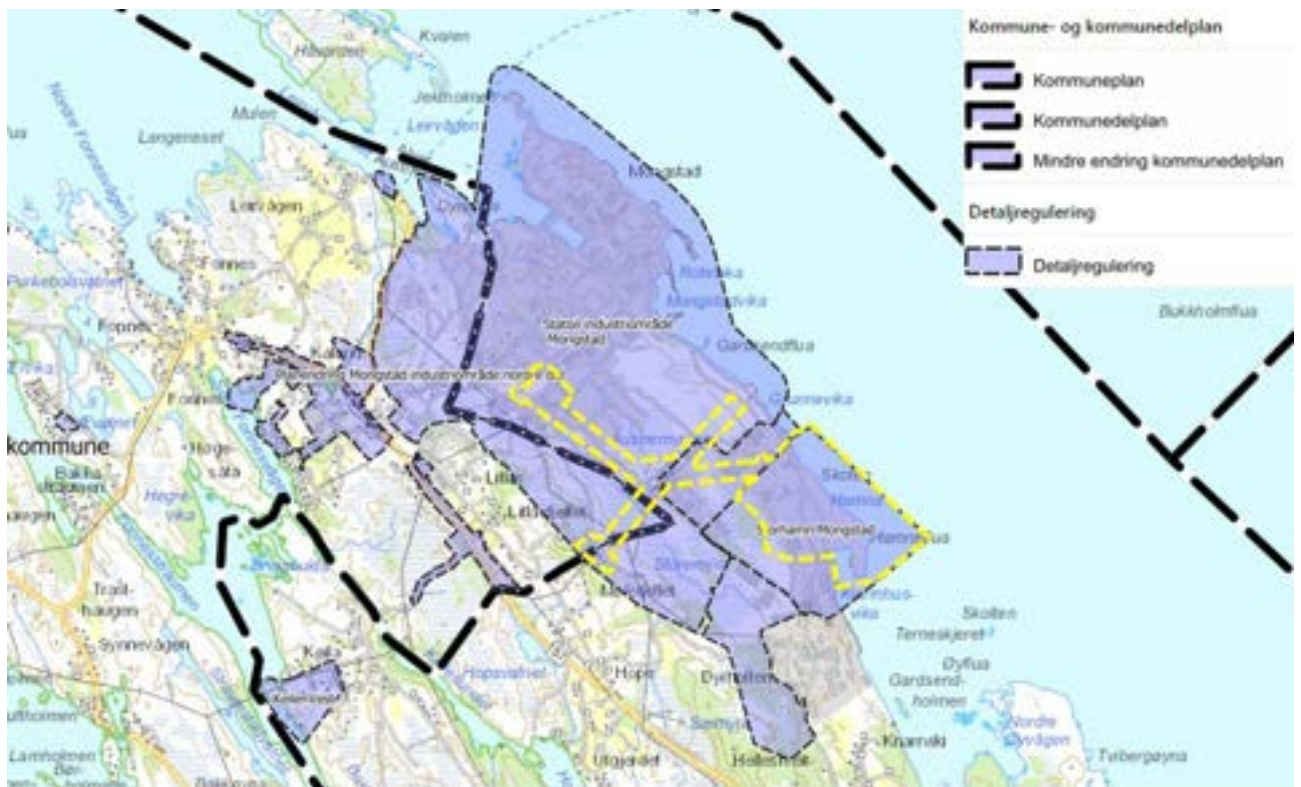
Kommune- og kommunedelplan

Kommuneplan

Kommunedelplan

Mindre endring kommunedelplan

Detaljregulering

Detaljregulering

Kvalen

Hisøyen

Jektholmen

Mulen

Leirvågen

Langeneset

Leirvågen

Mongstad

Fonnes

Pinkebotsvatnet

Fopnes

Rotneika

Mongstadvika

Gardsendflua

Statoil industriområde Mongstad

Mongstad industriområde nord

Grønevika

Fonnes

Hoge-sata

kommune

Bakka

Hegre-vika

Lilla

Skolten

Hamna

Storhamn Mongstad

Hamnflua

Trolt-haugen

Synnevågen

Skolten

Terneskjeret

Øyflua

Gardsend-holmen

Hopsvatnet

Hope

Dyrhallen

Knarvik

Nordre Dyvågen

Tvibergøyna

Utgjerdet

Lamholmen

Bukkholmflua